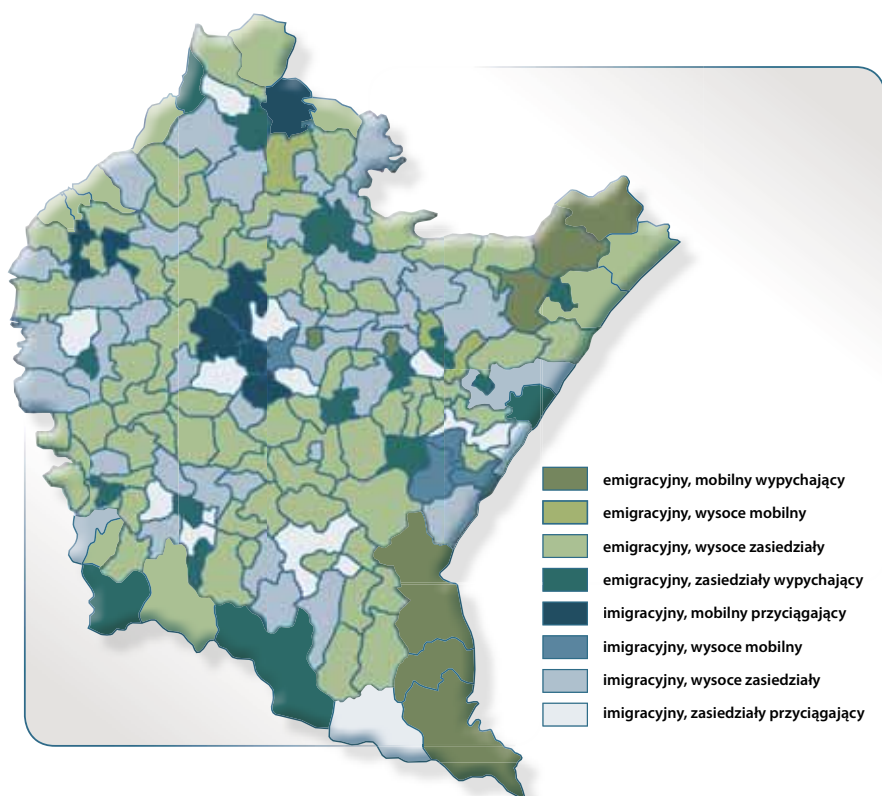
emigracyjny, mobilny wypychający
emigracyjny, wysoce mobilny
emigracyjny, wysoce zasiedziały
emigracyjny, zasiedziały wypychający
imigracyjny, mobilny przyciągający
imigracyjny, wysoce mobilny
imigracyjny, wysoce zasiedziały
imigracyjny, zasiedziały przyciągający